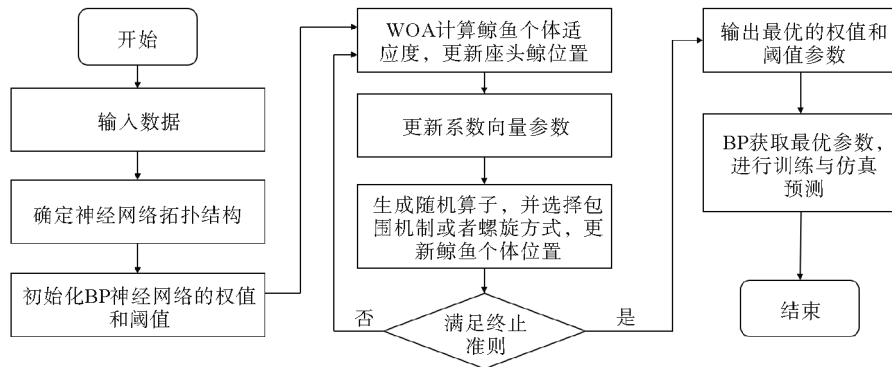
开始

输入数据

确定神经网络拓扑结构

初始化BP神经网络的权值和阈值

WOA计算鲸鱼个体适应度，更新座头鲸位置

更新系数向量参数

生成随机算子，并选择包围机制或者螺旋方式，更新鲸鱼个体位置

满足终止准则

否

是

输出最优的权值和阈值参数

BP获取最优参数，进行训练与仿真预测

结束